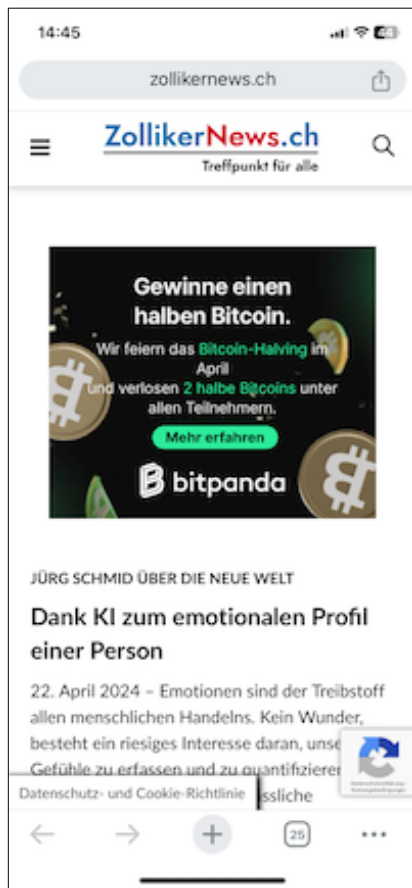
14:45

zollikernews.ch

ZollikerNews.ch
Treffpunkt für alle

Gewinne einen halben Bitcoin.
Wir feiern das Bitcoin-Halving im April und verlosen 2 halbe Bitcoins unter allen Teilnehmern.
Mehr erfahren
bitpanda

JÜRG SCHMID ÜBER DIE NEUE WELT

Dank KI zum emotionalen Profil einer Person

22. April 2024 – Emotionen sind der Treibstoff allen menschlichen Handelns. Kein Wunder, besteht ein riesiges Interesse daran, unse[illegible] Gefühle zu erfassen und zu quantifiziere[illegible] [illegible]ssliche

Datenschutz- und Cookie-Richtlinie

25